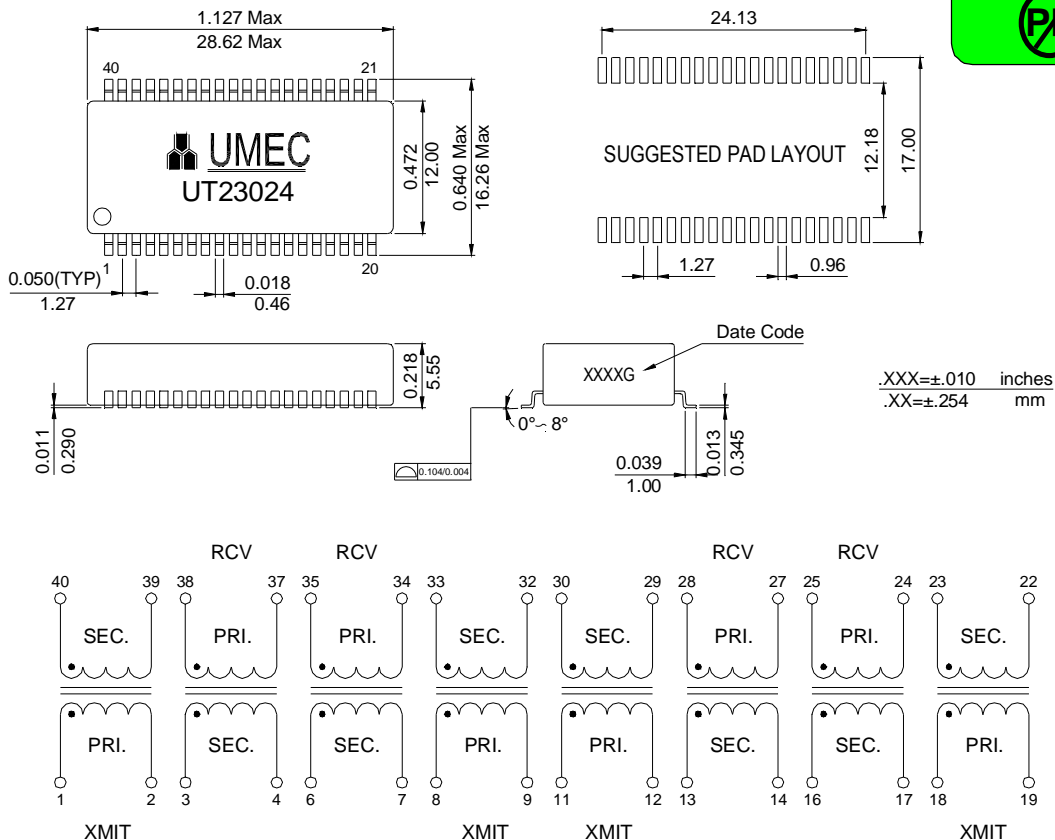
1.127 Max
28.62 Max

40
21

UMEC
UT23024

0.472
12.00

0.640 Max
16.26 Max

1
20

0.050(TYP)
1.27

0.018
0.46

24.13

SUGGESTED PAD LAYOUT

12.18
17.00

1.27
0.96

0.218
5.55

0.011
0.290

Date Code
XXXXG

0°~8°

0.104/0.004

0.039
1.00

0.013
0.345

.XXX=±.010 inches
.XX=±.254 mm

RCV RCV RCV RCV

40 39 38 37 35 34 33 32 30 29 28 27 25 24 23 22

SEC. PRI. PRI. SEC. SEC. PRI. PRI. SEC.

PRI. SEC. SEC. PRI. PRI. SEC. SEC. PRI.

1 2 3 4 6 7 8 9 11 12 13 14 16 17 18 19

XMIT XMIT XMIT XMIT